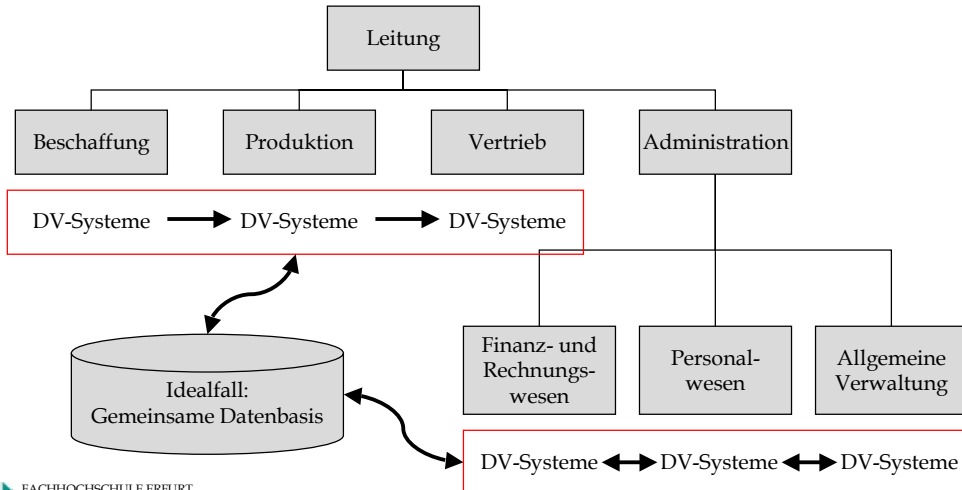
Leitung

Beschaffung

Produktion

Vertrieb

Administration

DV-Systeme DV-Systeme DV-Systeme

Finanz- und Rechnungswesen

Personalwesen

Allgemeine Verwaltung

Idealfall: Gemeinsame Datenbasis

DV-Systeme DV-Systeme DV-Systeme

FACHHOCHSCHULE ERFURT